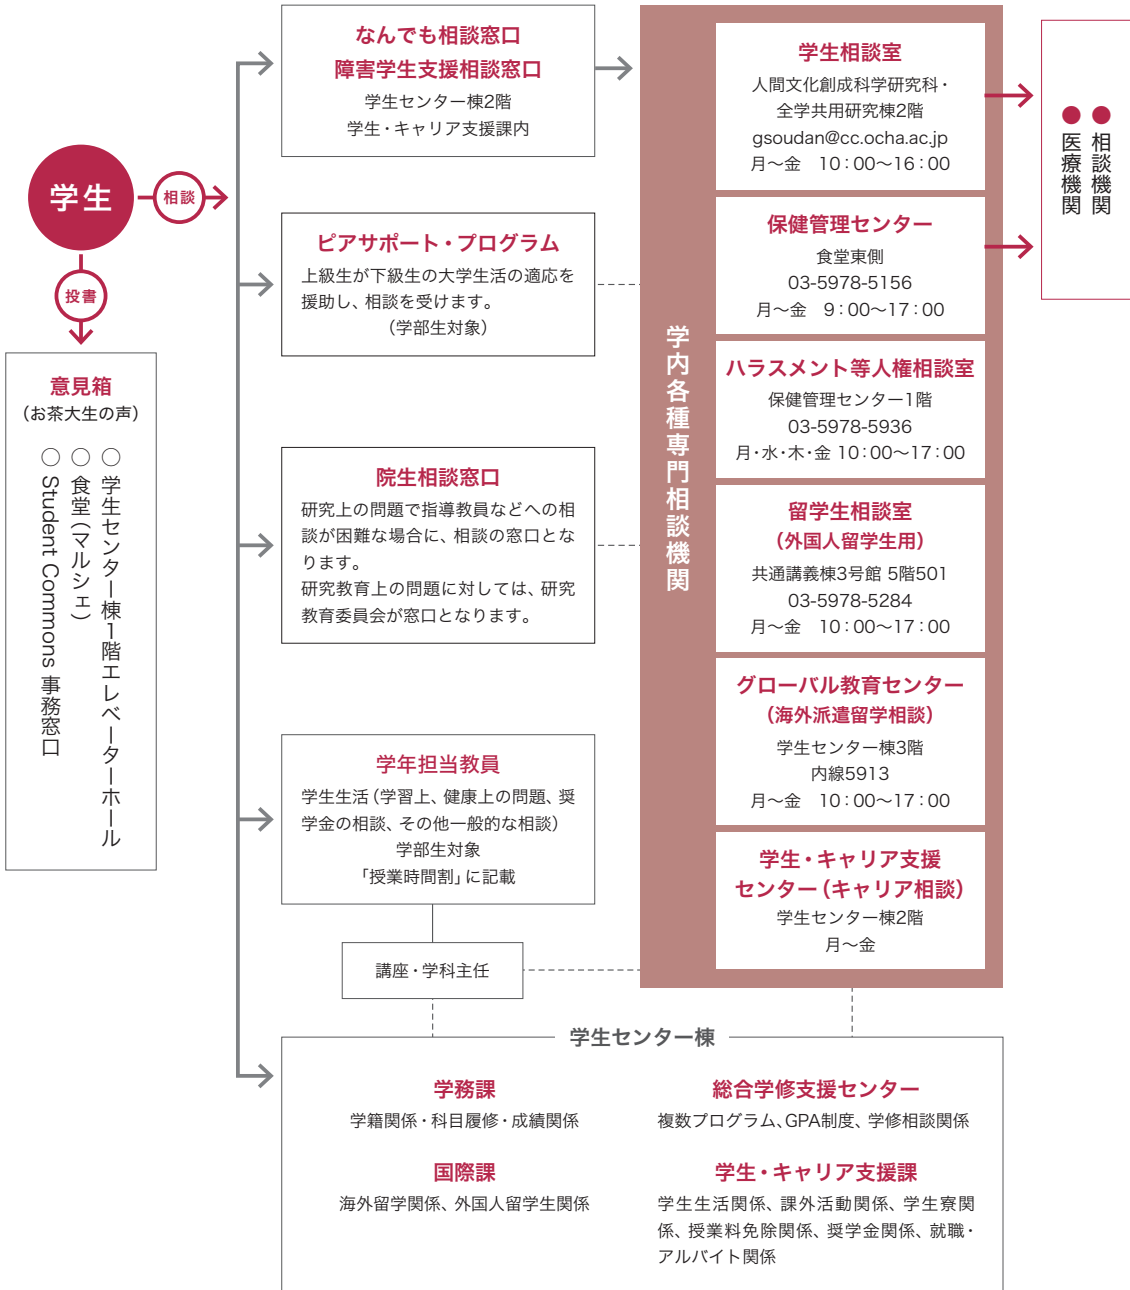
学生

相談

投書

意見箱
（お茶大生の声）

○学生センター棟1階エレベーターホール
○食堂（マルシェ）
○Student Commons 事務窓口

なんでも相談窓口
障害学生支援相談窓口
学生センター棟2階
学生・キャリア支援課内

ピアサポート・プログラム
上級生が下級生の大学生活の適応を援助し、相談を受けます。
（学部生対象）

院生相談窓口
研究上の問題で指導教員などへの相談が困難な場合に、相談の窓口となります。
研究教育上の問題に対しては、研究教育委員会が窓口となります。

学年担当教員
学生生活（学習上、健康上の問題、奨学金の相談、その他一般的な相談）
学部生対象
「授業時間割」に記載

講座・学科主任

学内各種専門相談機関

学生相談室
人間文化創成科学研究科・全学共用研究棟2階
gsoudan@cc.ocha.ac.jp
月〜金　10：00〜16：00

保健管理センター
食堂東側
03-5978-5156
月〜金　9：00〜17：00

ハラスメント等人権相談室
保健管理センター1階
03-5978-5936
月・水・木・金 10：00〜17：00

留学生相談室
（外国人留学生用）
共通講義棟3号館 5階501
03-5978-5284
月〜金　10：00〜17：00

グローバル教育センター
（海外派遣留学相談）
学生センター棟3階
内線5913
月〜金　10：00〜17：00

学生・キャリア支援センター（キャリア相談）
学生センター棟2階
月〜金

●相談機関
●医療機関

学生センター棟

学務課
学籍関係・科目履修・成績関係

国際課
海外留学関係、外国人留学生関係

総合学修支援センター
複数プログラム、GPA制度、学修相談関係

学生・キャリア支援課
学生生活関係、課外活動関係、学生寮関係、授業料免除関係、奨学金関係、就職・アルバイト関係